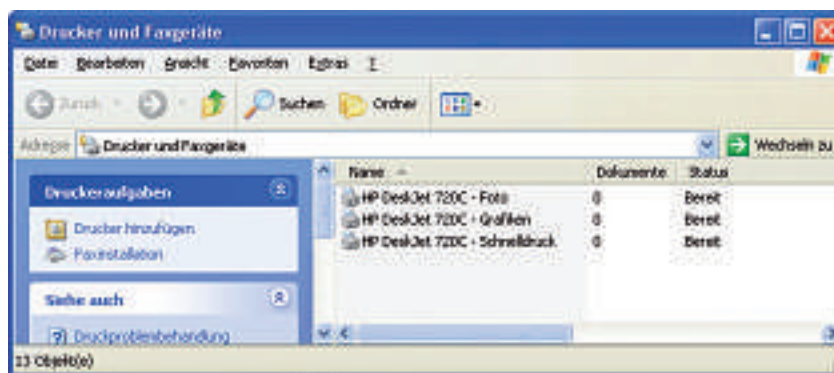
Drucker und Faxgeräte

Datei Bearbeiten Ansicht Favoriten Extras ?

Zurück Suchen Ordner

Adresse Drucker und Faxgeräte

Wechseln zu

Druckeraufgaben

Drucker hinzufügen

Faxinstallation

Siehe auch

Druckproblembehandlung

| Name | Dokumente | Status |
|---|---|---|
| HP DeskJet 720C - Foto | 0 | Bereit |
| HP DeskJet 720C - Grafiken | 0 | Bereit |
| HP DeskJet 720C - Schnelldruck | 0 | Bereit |

13 Objekt(e)